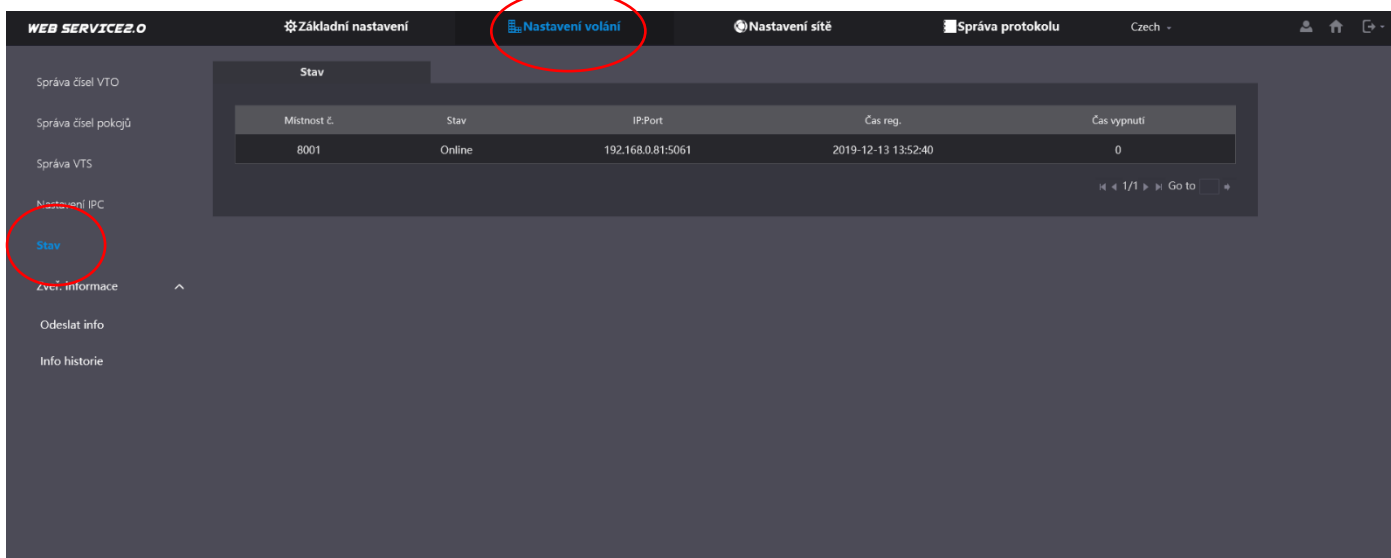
WEB SERVICE2.0

Základní nastavení

Nastavení volání

Nastavení sítě

Správa protokolu

Czech

Správa čísel VTO

Správa čísel pokojů

Správa VTS

Nastavení IPC

Stav

Zveř. informace

Odeslat info

Info historie

Stav

| Místnost č. | Stav | IP:Port | Čas reg. | Čas vypnutí |
|---|---|---|---|---|
| 8001 | Online | 192.168.0.81:5061 | 2019-12-13 13:52:40 | 0 |

1/1 Go to